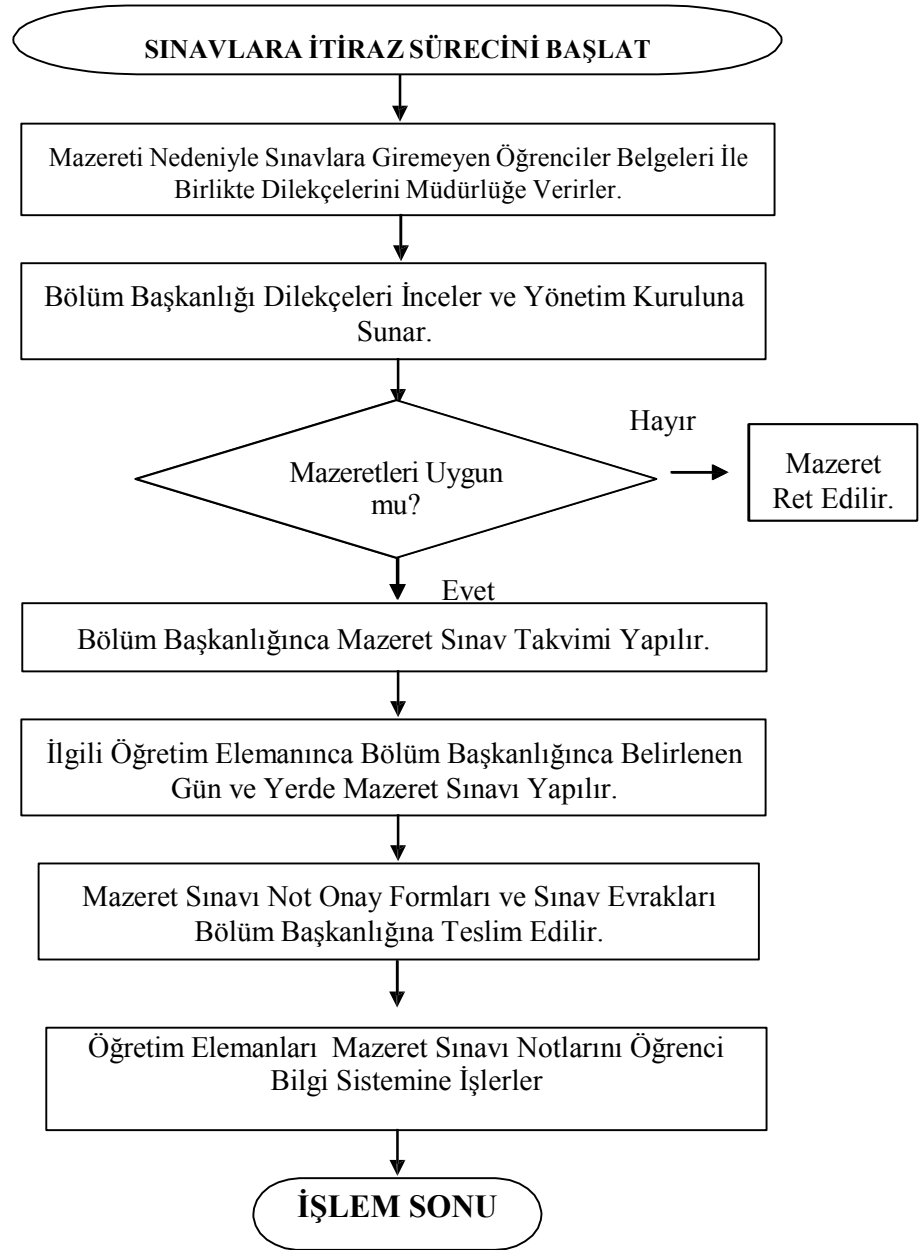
SINAVLARA İTİRAZ SÜRECİNİ BAŞLAT

Mazereti Nedeniyle Sınavlara Giremeyen Öğrenciler Belgeleri İle Birlikte Dilekçelerini Müdürlüğe Verirler.

Bölüm Başkanlığı Dilekçeleri İnceler ve Yönetim Kuruluna Sunar.

Mazeretleri Uygun mu?

Hayır

Mazeret Ret Edilir.

Evet

Bölüm Başkanlığınca Mazeret Sınav Takvimi Yapılır.

İlgili Öğretim Elemanınca Bölüm Başkanlığınca Belirlenen Gün ve Yerde Mazeret Sınavı Yapılır.

Mazeret Sınavı Not Onay Formları ve Sınav Evrakları Bölüm Başkanlığına Teslim Edilir.

Öğretim Elemanları Mazeret Sınavı Notlarını Öğrenci Bilgi Sistemine İşlerler

İŞLEM SONU